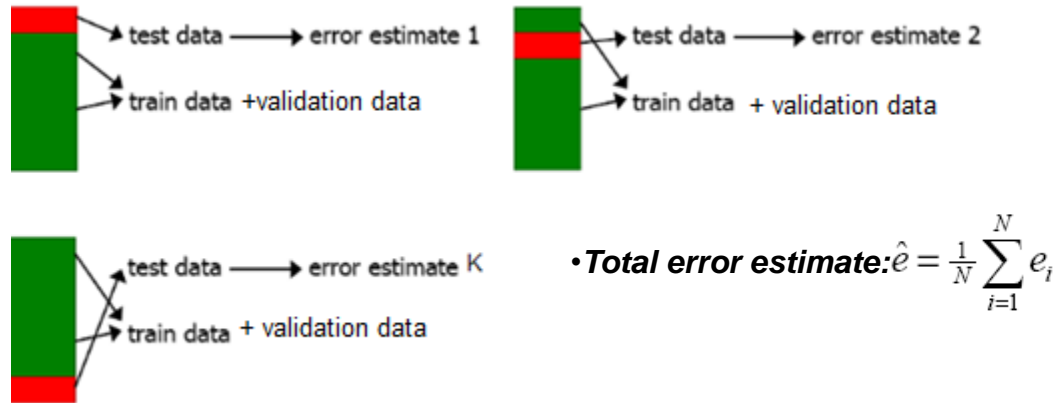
test data → error estimate 1
train data +validation data

test data → error estimate 2
train data + validation data

test data → error estimate K
train data + validation data

•*Total error estimate:* $\hat{e} = \frac{1}{N}\sum_{i=1}^{N} e_i$